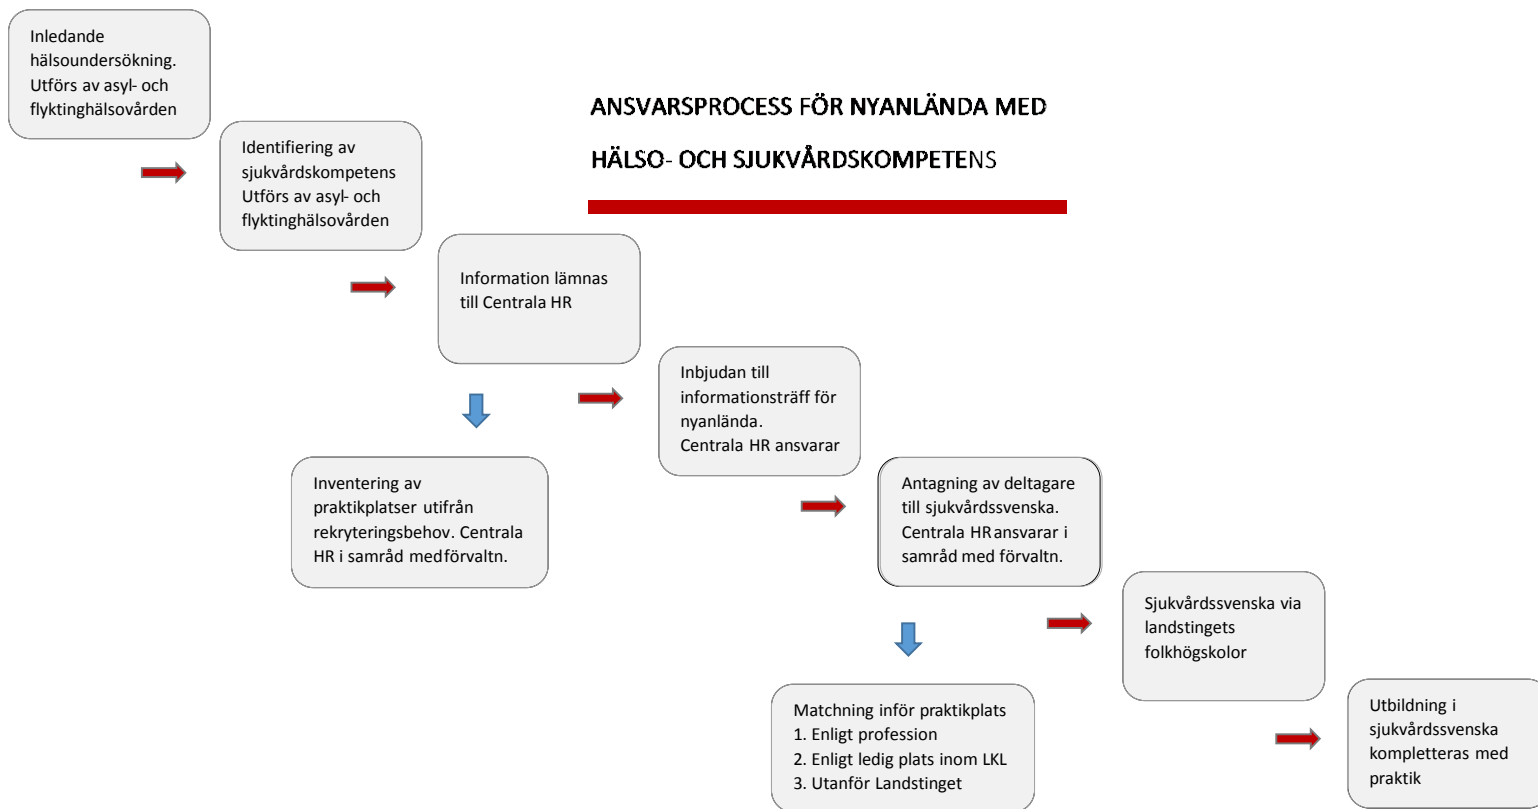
Inledande hälsoundersökning. Utförs av asyl- och flyktinghälsovården

ANSVARSPROCESS FÖR NYANLÄNDA MED

HÄLSO- OCH SJUKVÅRDSKOMPETENS

Identifiering av sjukvårdskompetens Utförs av asyl- och flyktinghälsovården

Information lämnas till Centrala HR

Inventering av praktikplatser utifrån rekryteringsbehov. Centrala HR i samråd med förvaltn.

Inbjudan till informationsträff för nyanlända.
Centrala HR ansvarar

Antagning av deltagare till sjukvårdssvenska. Centrala HR ansvarar i samråd med förvaltn.

Matchning inför praktikplats
1. Enligt profession
2. Enligt ledig plats inom LKL
3. Utanför Landstinget

Sjukvårdssvenska via landstingets folkhögskolor

Utbildning i sjukvårdssvenska kompletteras med praktik